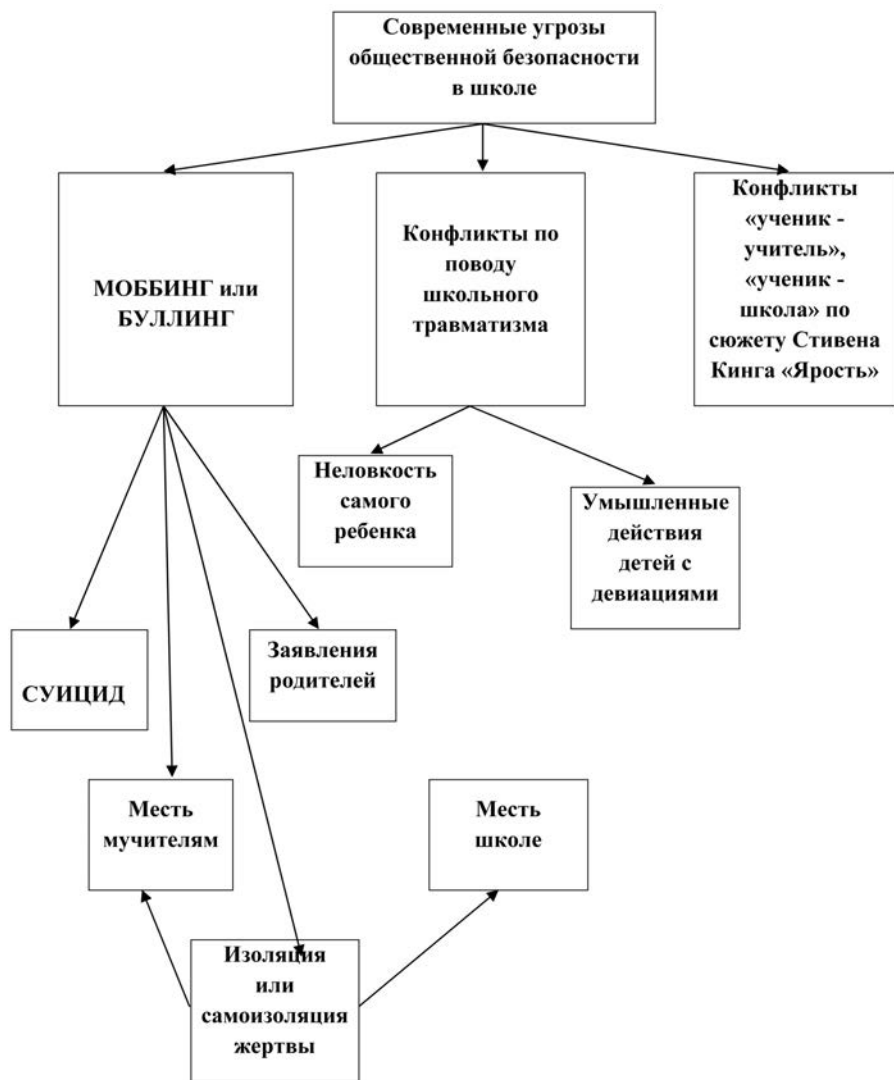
Современные угрозы общественной безопасности в школе

МОББИНГ или БУЛЛИНГ

Конфликты по поводу школьного травматизма

Конфликты «ученик - учитель», «ученик - школа» по сюжету Стивена Кинга «Ярость»

Неловкость самого ребенка

Умышленные действия детей с девиациями

СУИЦИД

Заявления родителей

Месть мучителям

Месть школе

Изоляция или самоизоляция жертвы